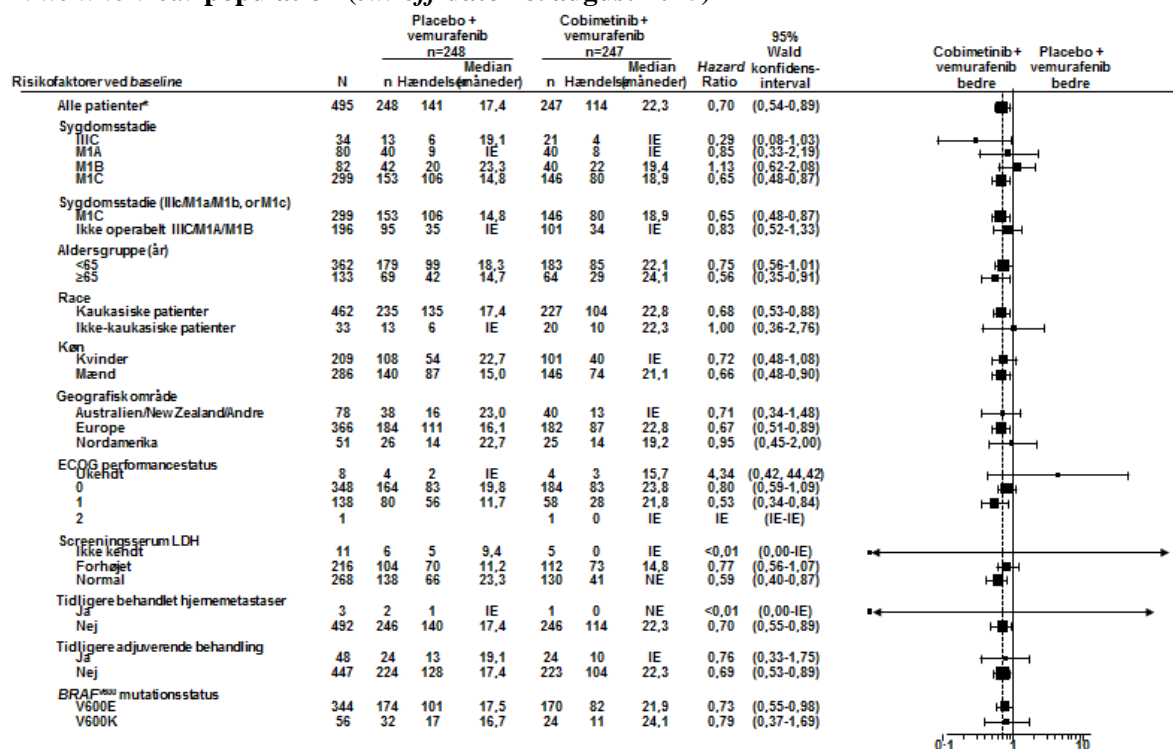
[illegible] population (data cutoff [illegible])

| Risikofaktorer ved baseline | N | Placebo + vemurafenib n=248: n | Hændelser | Median (måneder) | Cobimetinib + vemurafenib n=247: n | Hændelser | Median (måneder) | Hazard Ratio | 95% Wald konfidens-interval |
|---|---|---|---|---|---|---|---|---|---|
| Alle patienter* | 495 | 248 | 141 | 17,4 | 247 | 114 | 22,3 | 0,70 | (0,54-0,89) |
| Sygdomsstadie | | | | | | | | | |
| IIIC | 34 | 13 | 6 | 19,1 | 21 | 4 | IE | 0,29 | (0,08-1,03) |
| M1A | 80 | 40 | 9 | IE | 40 | 8 | IE | 0,85 | (0,33-2,19) |
| M1B | 82 | 42 | 20 | 23,3 | 40 | 22 | 19,4 | 1,13 | (0,62-2,08) |
| M1C | 299 | 153 | 106 | 14,8 | 146 | 80 | 18,9 | 0,65 | (0,48-0,87) |
| Sygdomsstadie (IIIc/M1a/M1b, or M1c) | | | | | | | | | |
| M1C | 299 | 153 | 106 | 14,8 | 146 | 80 | 18,9 | 0,65 | (0,48-0,87) |
| Ikke operabelt IIIC/M1A/M1B | 196 | 95 | 35 | IE | 101 | 34 | IE | 0,83 | (0,52-1,33) |
| Aldersgruppe (år) | | | | | | | | | |
| <65 | 362 | 179 | 99 | 18,3 | 183 | 85 | 22,1 | 0,75 | (0,56-1,01) |
| ≥65 | 133 | 69 | 42 | 14,7 | 64 | 29 | 24,1 | 0,56 | (0,35-0,91) |
| Race | | | | | | | | | |
| Kaukasiske patienter | 462 | 235 | 135 | 17,4 | 227 | 104 | 22,8 | 0,68 | (0,53-0,88) |
| Ikke-kaukasiske patienter | 33 | 13 | 6 | IE | 20 | 10 | 22,3 | 1,00 | (0,36-2,76) |
| Køn | | | | | | | | | |
| Kvinder | 209 | 108 | 54 | 22,7 | 101 | 40 | IE | 0,72 | (0,48-1,08) |
| Mænd | 286 | 140 | 87 | 15,0 | 146 | 74 | 21,1 | 0,66 | (0,48-0,90) |
| Geografisk område | | | | | | | | | |
| Australien/New Zealand/Andre | 78 | 38 | 16 | 23,0 | 40 | 13 | IE | 0,71 | (0,34-1,48) |
| Europe | 366 | 184 | 111 | 16,1 | 182 | 87 | 22,8 | 0,67 | (0,51-0,89) |
| Nordamerika | 51 | 26 | 14 | 22,7 | 25 | 14 | 19,2 | 0,95 | (0,45-2,00) |
| ECOG performancestatus | | | | | | | | | |
| Ukendt | 8 | 4 | 2 | IE | 4 | 3 | 15,7 | 4,34 | (0,42, 44,42) |
| 0 | 348 | 164 | 83 | 19,8 | 184 | 83 | 23,8 | 0,80 | (0,59-1,09) |
| 1 | 138 | 80 | 56 | 11,7 | 58 | 28 | 21,8 | 0,53 | (0,34-0,84) |
| 2 | 1 | | | | 1 | 0 | IE | IE | (IE-IE) |
| Screeningsserum LDH | | | | | | | | | |
| Ikke kendt | 11 | 6 | 5 | 9,4 | 5 | 0 | IE | <0,01 | (0,00-IE) |
| Forhøjet | 216 | 104 | 70 | 11,2 | 112 | 73 | 14,8 | 0,77 | (0,56-1,07) |
| Normal | 268 | 138 | 66 | 23,3 | 130 | 41 | NE | 0,59 | (0,40-0,87) |
| Tidligere behandlet hjernemetastaser | | | | | | | | | |
| Ja | 3 | 2 | 1 | IE | 1 | 0 | NE | <0,01 | (0,00-IE) |
| Nej | 492 | 246 | 140 | 17,4 | 246 | 114 | 22,3 | 0,70 | (0,55-0,89) |
| Tidligere adjuverende behandling | | | | | | | | | |
| Ja | 48 | 24 | 13 | 19,1 | 24 | 10 | IE | 0,76 | (0,33-1,75) |
| Nej | 447 | 224 | 128 | 17,4 | 223 | 104 | 22,3 | 0,69 | (0,53-0,89) |
| BRAF$^{V600}$ mutationsstatus | | | | | | | | | |
| V600E | 344 | 174 | 101 | 17,5 | 170 | 82 | 21,9 | 0,73 | (0,55-0,98) |
| V600K | 56 | 32 | 17 | 16,7 | 24 | 11 | 24,1 | 0,79 | (0,37-1,69) |

Cobimetinib + vemurafenib bedre
Placebo + vemurafenib bedre

0,1 1 10